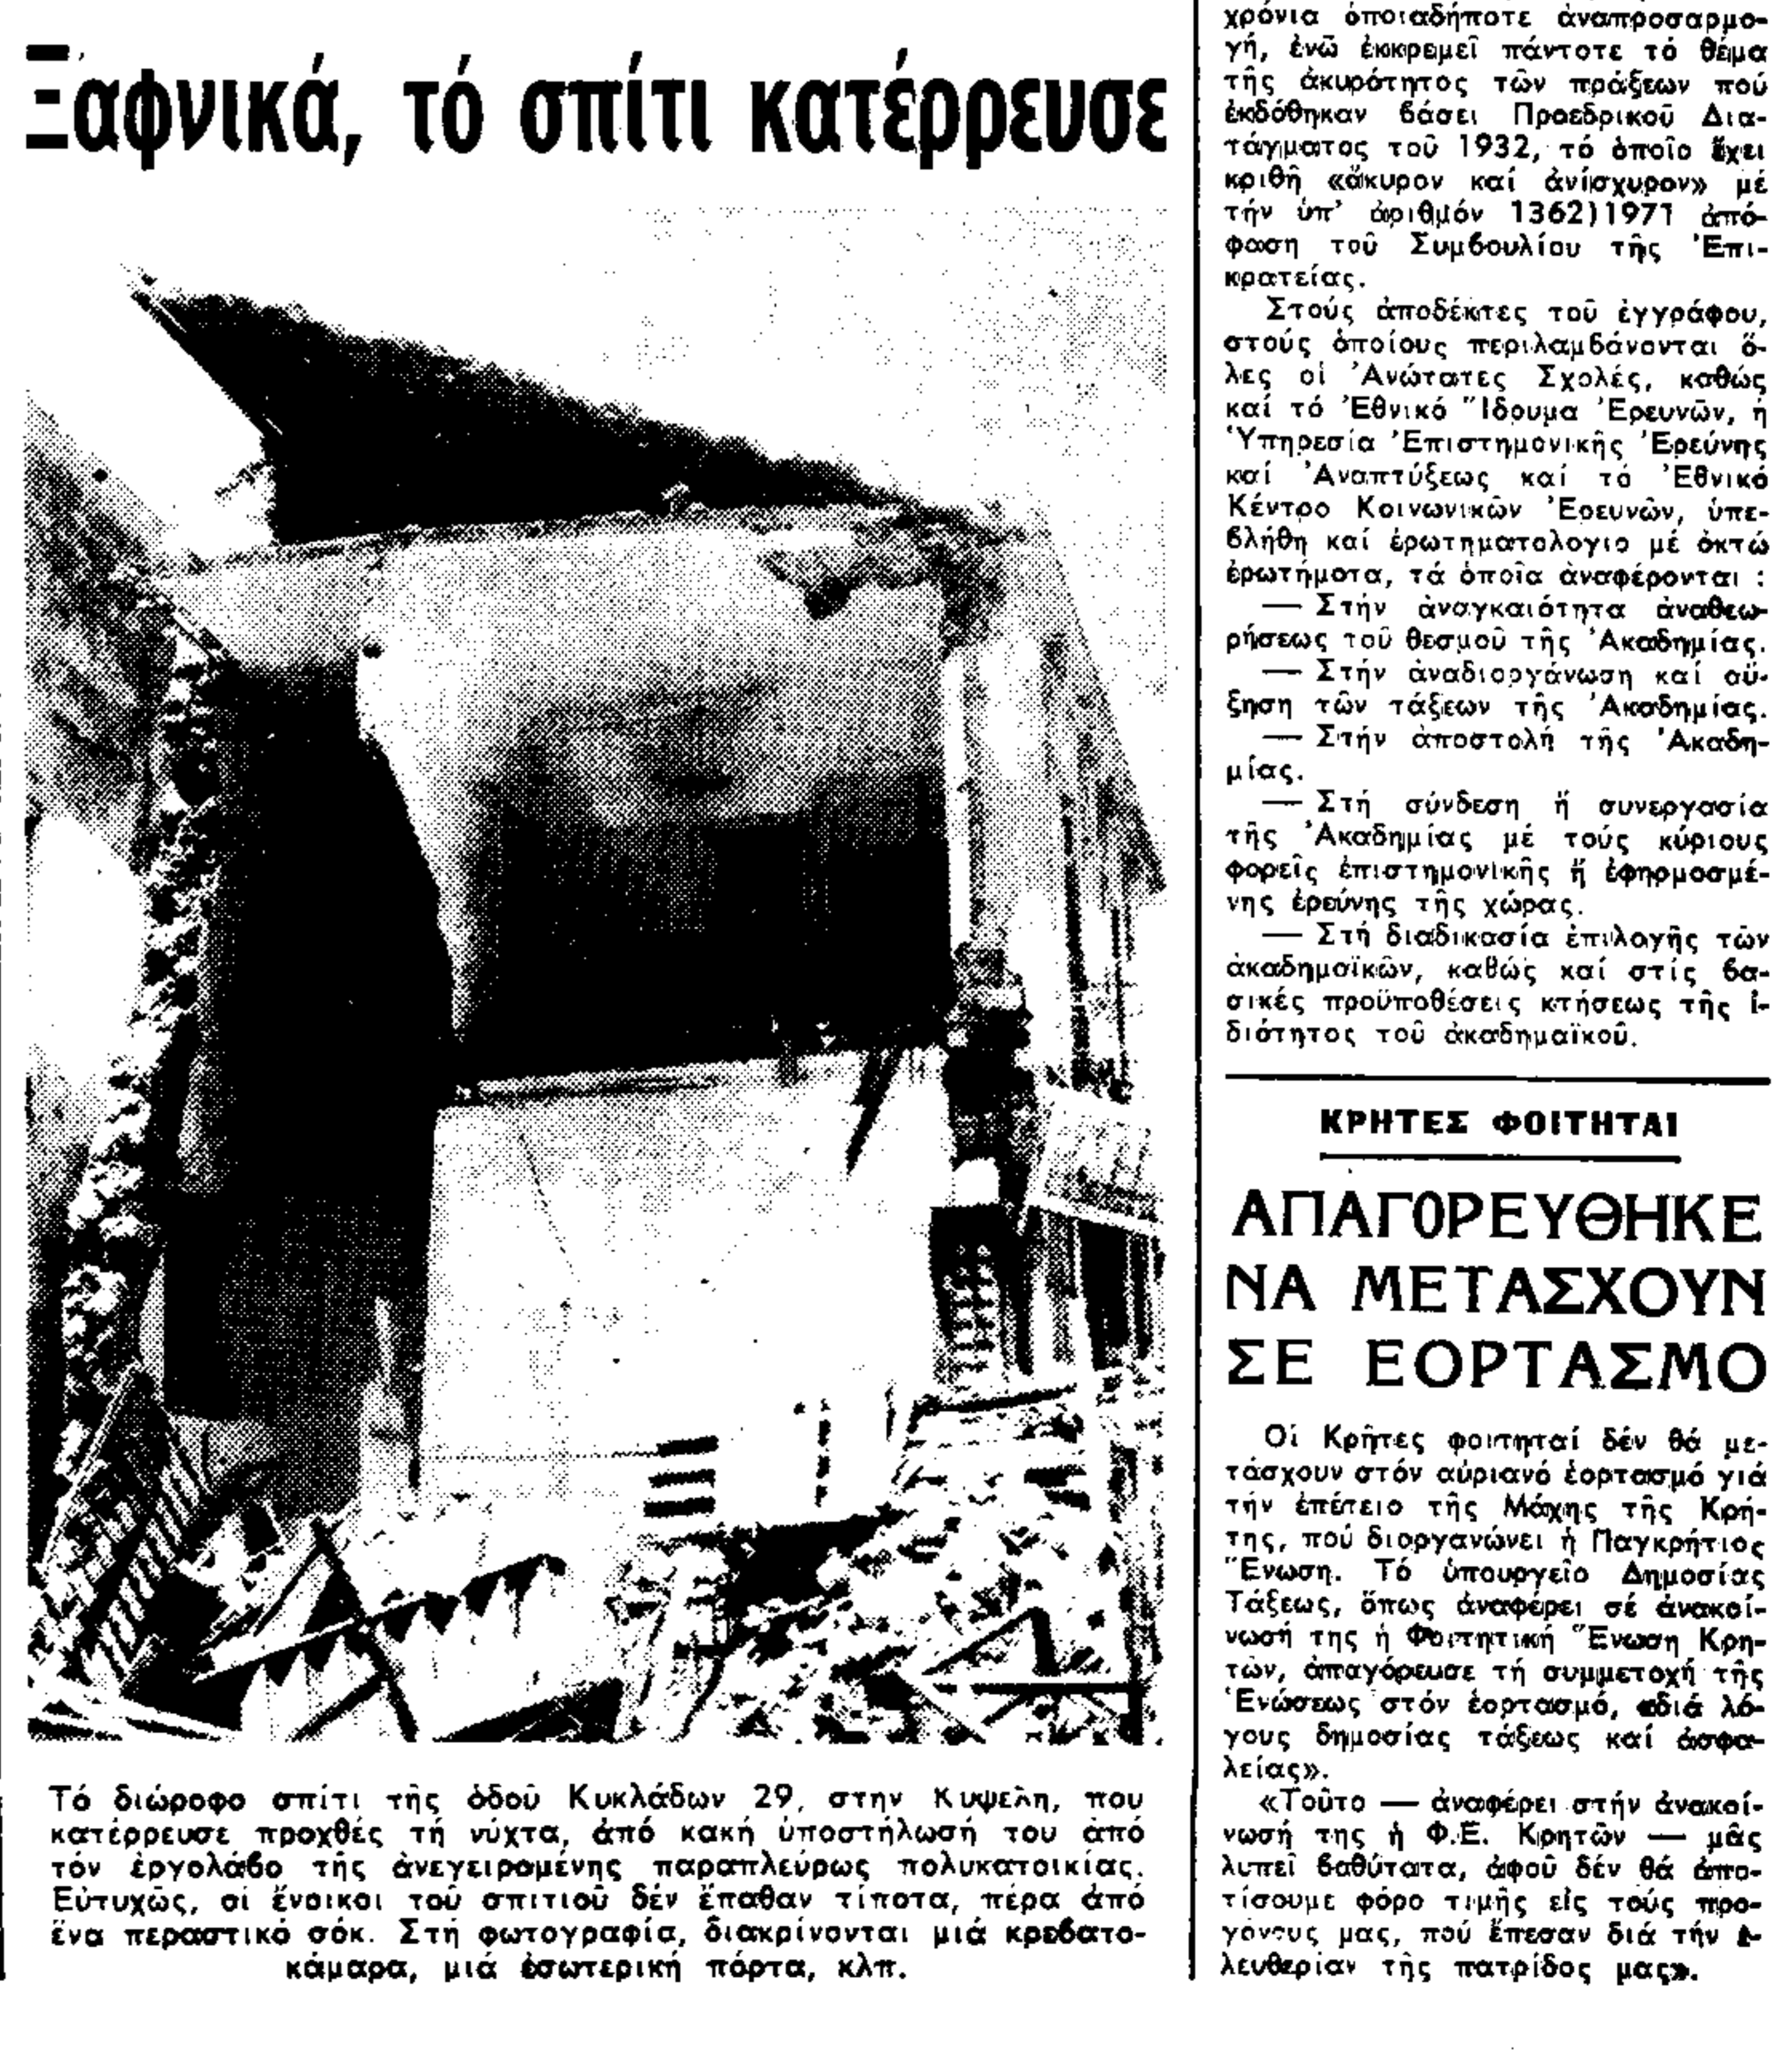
Ξαφνικά, τό σπίτι κατέρρευσε

Τό διώροφο σπίτι τῆς ὁδοῦ Κυκλάδων 29, στην Κυψελη, που κατέρρευσε προχθές τή νύχτα, ἀπό κακή ὑποστήλωσή του ἀπό τόν ἐργολάβο τῆς ἀνεγειρομένης παραπλεύρως πολυκατοικίας. Εὐτυχῶς, οἱ ἔνοικοι τοῦ σπιτιοῦ δέν ἔπαθαν τίποτα, πέρα ἀπό ἕνα περαστικό σόκ. Στή φωτογραφία, διακρίνονται μιά κρεβατοκάμαρα, μιά ἐσωτερική πόρτα, κλπ.

χρόνια ὁποιαδήποτε ἀναπροσαρμογή, ἐνῶ ἐκκρεμεῖ πάντοτε τό θέμα τῆς ἀκυρότητος τῶν πράξεων πού ἐκδόθηκαν βάσει Προεδρικοῦ Διατάγματος τοῦ 1932, τό ὁποῖο ἔχει κριθῆ «ἄκυρον καί ἀνίσχυρον» μέ τήν ὑπ' ἀριθμόν 1362)1971 ἀπόφαση τοῦ Συμβουλίου τῆς Ἐπικρατείας.

Στούς ἀποδέκτες τοῦ ἐγγράφου, στούς ὁποίους περιλαμβάνονται ὅλες οἱ Ἀνώτατες Σχολές, καθώς καί τό Ἐθνικό Ἵδρυμα Ἐρευνῶν, ἡ Ὑπηρεσία Ἐπιστημονικῆς Ἐρεύνης καί Ἀναπτύξεως καί τό Ἐθνικό Κέντρο Κοινωνικῶν Ἐρευνῶν, ὑπεβλήθη καί ἐρωτηματολογιο μέ ὀκτώ ἐρωτήματα, τά ὁποῖα ἀναφέρονται :

— Στήν ἀναγκαιότητα ἀναθεωρήσεως τοῦ θεσμοῦ τῆς Ἀκαδημίας.

— Στήν ἀναδιοργάνωση καί αὔξηση τῶν τάξεων τῆς Ἀκαδημίας.

— Στήν ἀποστολή τῆς Ἀκαδημίας.

— Στή σύνδεση ἤ συνεργασία τῆς Ἀκαδημίας μέ τούς κύριους φορεῖς ἐπιστημονικῆς ἤ ἐφηρμοσμένης ἐρεύνης τῆς χώρας.

— Στή διαδικασία ἐπιλογῆς τῶν ἀκαδημαϊκῶν, καθώς καί στίς βασικές προϋποθέσεις κτήσεως τῆς ἰδιότητος τοῦ ἀκαδημαϊκοῦ.

ΚΡΗΤΕΣ ΦΟΙΤΗΤΑΙ

ΑΠΑΓΟΡΕΥΘΗΚΕ ΝΑ ΜΕΤΑΣΧΟΥΝ ΣΕ ΕΟΡΤΑΣΜΟ

Οἱ Κρῆτες φοιτηταί δέν θά μετάσχουν στόν αὐριανό ἑορτασμό γιά τήν ἐπέτειο τῆς Μάχης τῆς Κρήτης, πού διοργανώνει ἡ Παγκρήτιος Ἕνωση. Τό ὑπουργεῖο Δημοσίας Τάξεως, ὅπως ἀναφέρει σέ ἀνακοίνωσή της ἡ Φοιτητική Ἕνωση Κρητῶν, ἀπαγόρευσε τή συμμετοχή τῆς Ἑνώσεως στόν ἑορτασμό, «διά λόγους δημοσίας τάξεως καί ἀσφαλείας».

«Τοῦτο — ἀναφέρει στήν ἀνακοίνωσή της ἡ Φ.Ε. Κρητῶν — μᾶς λυπεῖ βαθύτατα, ἀφοῦ δέν θά ἀποτίσουμε φόρο τιμῆς εἰς τούς προγόνους μας, πού ἔπεσαν διά τήν ἐλευθερίαν τῆς πατρίδος μας».